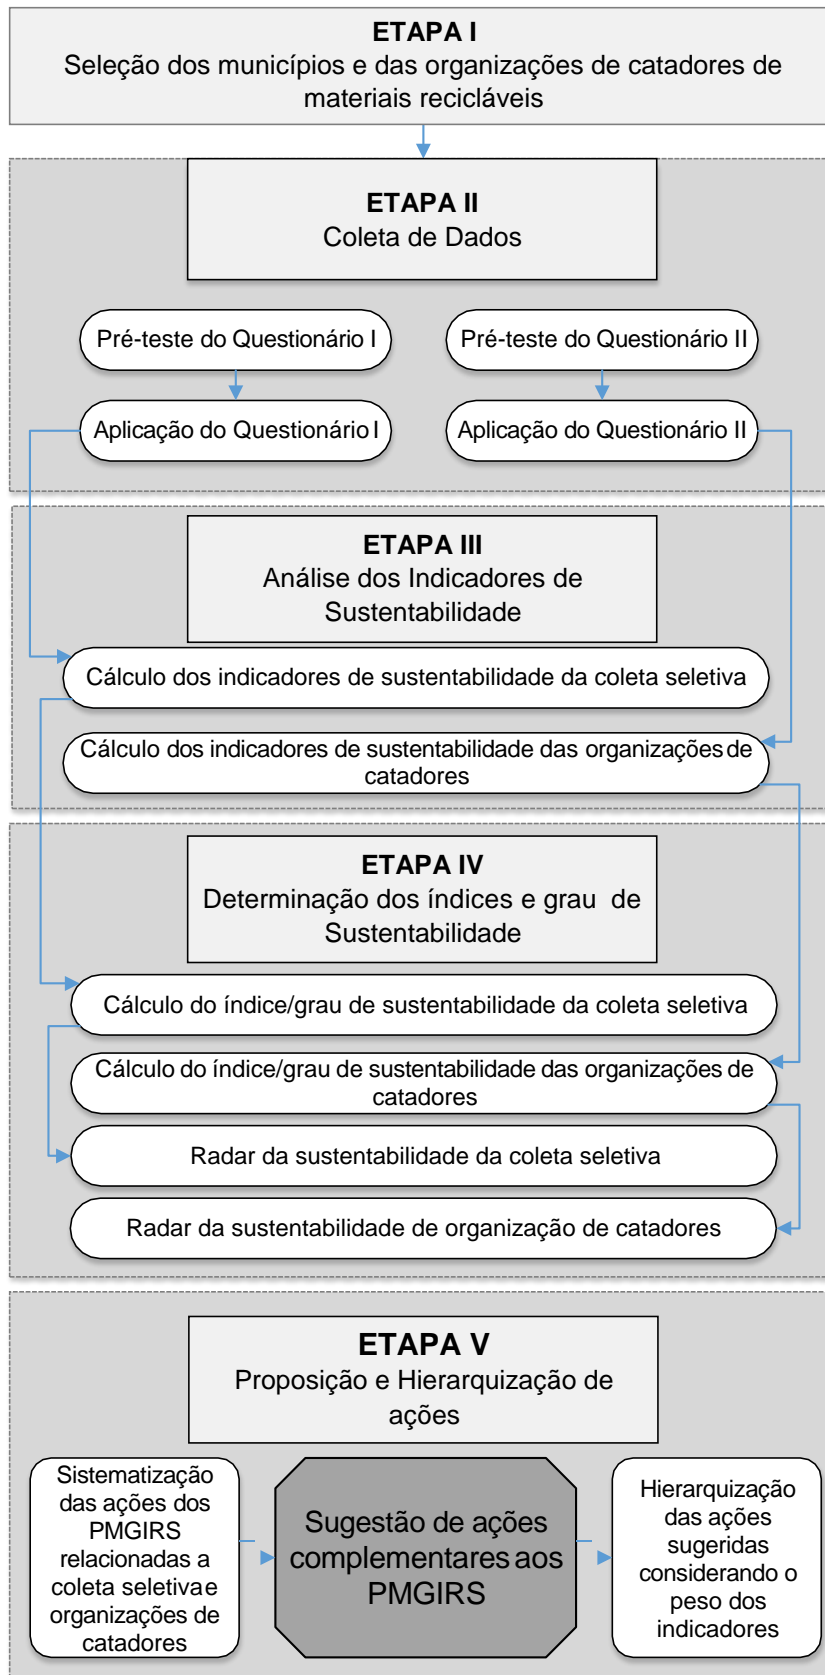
ETAPA I
Seleção dos municípios e das organizações de catadores de materiais recicláveis

ETAPA II
Coleta de Dados

Pré-teste do Questionário I

Pré-teste do Questionário II

Aplicação do Questionário I

Aplicação do Questionário II

ETAPA III
Análise dos Indicadores de Sustentabilidade

Cálculo dos indicadores de sustentabilidade da coleta seletiva

Cálculo dos indicadores de sustentabilidade das organizações de catadores

ETAPA IV
Determinação dos índices e grau de Sustentabilidade

Cálculo do índice/grau de sustentabilidade da coleta seletiva

Cálculo do índice/grau de sustentabilidade das organizações de catadores

Radar da sustentabilidade da coleta seletiva

Radar da sustentabilidade de organização de catadores

ETAPA V
Proposição e Hierarquização de ações

Sistematização das ações dos PMGIRS relacionadas a coleta seletiva e organizações de catadores

Sugestão de ações complementares aos PMGIRS

Hierarquização das ações sugeridas considerando o peso dos indicadores